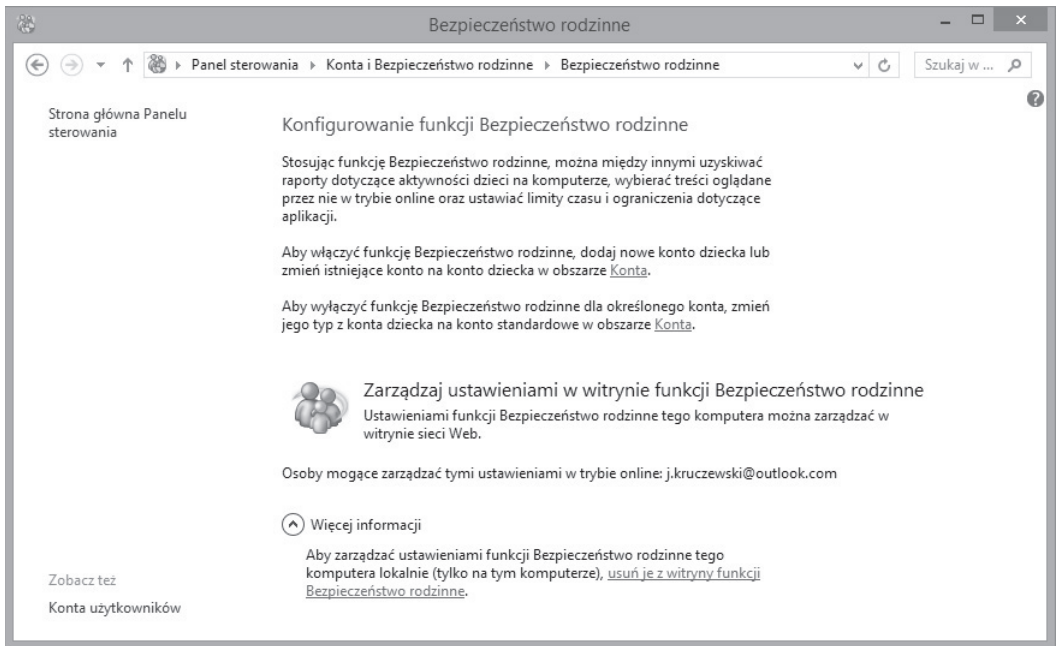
Bezpieczeństwo rodzinne

Panel sterowania ▸ Konta i Bezpieczeństwo rodzinne ▸ Bezpieczeństwo rodzinne

Szukaj w ...

Strona główna Panelu sterowania

Konfigurowanie funkcji Bezpieczeństwo rodzinne

Stosując funkcję Bezpieczeństwo rodzinne, można między innymi uzyskiwać raporty dotyczące aktywności dzieci na komputerze, wybierać treści oglądane przez nie w trybie online oraz ustawiać limity czasu i ograniczenia dotyczące aplikacji.

Aby włączyć funkcję Bezpieczeństwo rodzinne, dodaj nowe konto dziecka lub zmień istniejące konto na konto dziecka w obszarze Konta.

Aby wyłączyć funkcję Bezpieczeństwo rodzinne dla określonego konta, zmień jego typ z konta dziecka na konto standardowe w obszarze Konta.

Zarządzaj ustawieniami w witrynie funkcji Bezpieczeństwo rodzinne

Ustawieniami funkcji Bezpieczeństwo rodzinne tego komputera można zarządzać w witrynie sieci Web.

Osoby mogące zarządzać tymi ustawieniami w trybie online: j.kruczewski@outlook.com

Więcej informacji

Aby zarządzać ustawieniami funkcji Bezpieczeństwo rodzinne tego komputera lokalnie (tylko na tym komputerze), usuń je z witryny funkcji Bezpieczeństwo rodzinne.

Zobacz też

Konta użytkowników